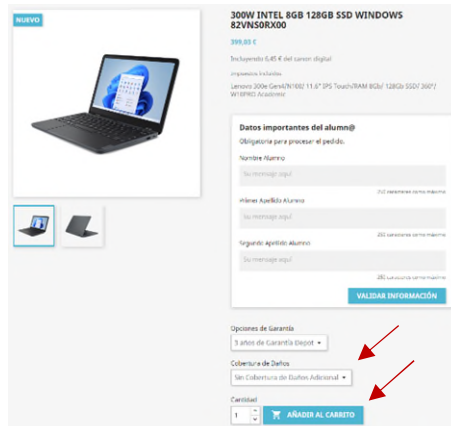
NUEVO

300W INTEL 8GB 128GB SSD WINDOWS 82VN50RX00

399,03 €

Incluyendo 6,45 € del canon digital

Impuestos incluidos

Lenovo 300e Gen4/N100/ 11.6" IPS Touch/RAM 8Gb/ 128Gb SSD/ 360°/ W11PRO Academic

Datos importantes del alumn@

Obligatorio para procesar el pedido.

Nombre Alumno

Su mensaje aquí

250 caracteres como máximo

Primer Apellido Alumno

Su mensaje aquí

250 caracteres como máximo

Segundo Apellido Alumno

Su mensaje aquí

250 caracteres como máximo

VALIDAR INFORMACIÓN

Opciones de Garantía

3 años de Garantía Depot

Cobertura de Daños

Sin Cobertura de Daños Adicional

Cantidad

1

AÑADIR AL CARRITO